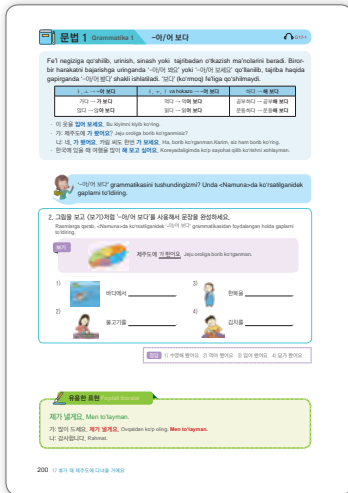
문법 1 Grammatika 1 -아/어 보다

Fe'l negiziga qo'shilib, urinish, sinash yoki tajribadan o'tkazish ma'nolarini beradi. Biror-bir harakatni bajarishga uringanda '-아/어 봐요' yoki '-아/어 보세요' qo'llanilib, tajriba haqida gapirganda '-아/어 봤다' shaklli ishlatiladi. '보다' (ko'rmoq) fe'liga qo'shilmaydi.

| ㅏ, ㅗ → -아 보다 | ㅓ, ㅜ, ㅣ va hokazo → -어 보다 | 하다 → 해 보다 |
|---|---|---|
| 가다 → 가 보다 | 먹다 → 먹어 보다 | 공부하다 → 공부해 보다 |
| 오다 → 와 보다 | 입다 → 입어 보다 | 운동하다 → 운동해 보다 |

· 이 옷을 입어 보세요. Bu kiyimni kiyib ko'ring.
· 가: 제주도에 가 봤어요? Jeju oroliga borib ko'rganmisiz?
나: 네, 가 봤어요. 카밀 씨도 한번 가 보세요. Ha, borib ko'rganman.Kamin, siz ham borib ko'ring.
· 한국에 있을 때 여행을 많이 해 보고 싶어요. Koreyadaligimda ko'p sayohat qilib ko'rishni xohlayman.

'-아/어 보다' grammatikasini tushundingizmi? Unda <Namuna>da ko'rsatilganidek gaplarni to'ldiring.

2. 그림을 보고 〈보기〉처럼 '-아/어 보다'를 사용해서 문장을 완성하세요.
Rasmlarga qarab, <Namuna>da ko'rsatilganidek '-아/어 보다' grammatikasidan foydalangan holda gaplarni to'ldiring.

보기
제주도에 가 봤어요. Jeju oroliga borib ko'rganman.

1) 바다에서 ____________
2) 한복을 ____________
3) 불고기를 ____________
4) 김치를 ____________

정답 1) 수영해 봤어요 2) 입어 봤어요 3) 먹어 봤어요 4) 만들어 봤어요

유용한 표현 Foydali iboralar

제가 낼게요. Men to'layman.
가: 많이 드세요. 제가 낼게요. Ovqatdan ko'p oling. Men to'layman.
나: 감사합니다. Rahmat.

200 17 휴가 때 제주도에 다녀올 거예요